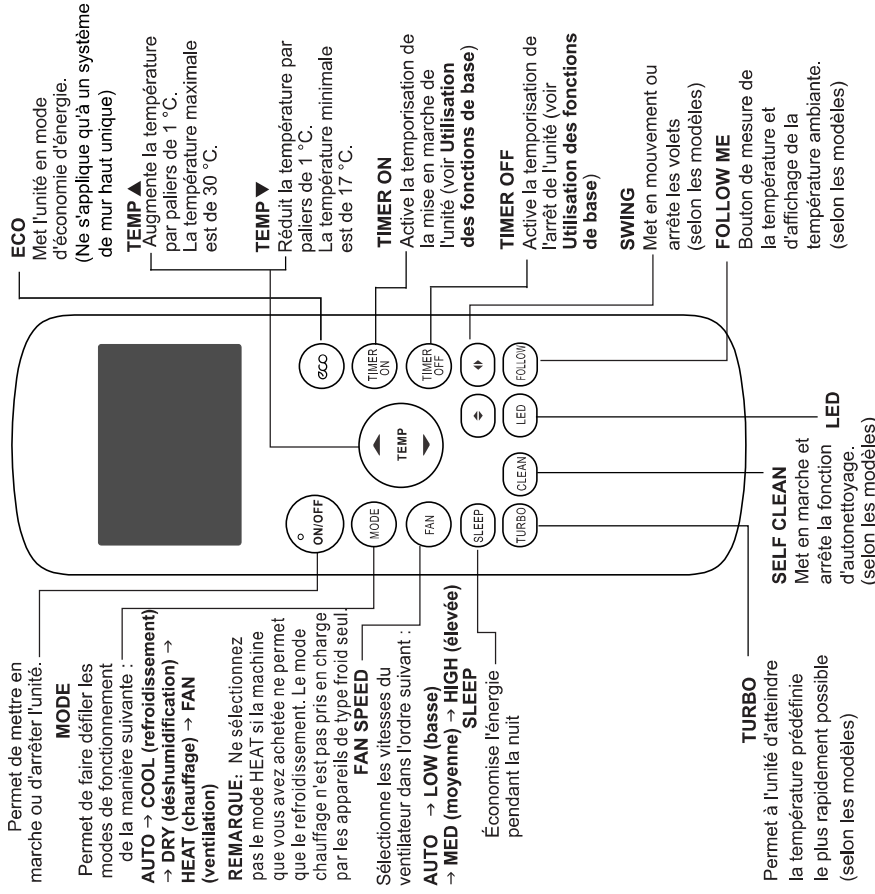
ECO
Met l'unité en mode d'économie d'énergie. (Ne s'applique qu'à un système de mur haut unique)

TEMP ▲
Augmente la température par paliers de 1 °C. La température maximale est de 30 °C.

TEMP ▼
Réduit la température par paliers de 1 °C. La température minimale est de 17 °C.

TIMER ON
Active la temporisation de la mise en marche de l'unité (voir **Utilisation des fonctions de base**)

TIMER OFF
Active la temporisation de l'arrêt de l'unité (voir **Utilisation des fonctions de base**)

SWING
Met en mouvement ou arrête les volets (selon les modèles)

FOLLOW ME
Bouton de mesure de la température et d'affichage de la température ambiante. (selon les modèles)

LED

SELF CLEAN
Met en marche et arrête la fonction d'autonettoyage. (selon les modèles)

TURBO
Permet à l'unité d'atteindre la température prédéfinie le plus rapidement possible (selon les modèles)

Permet de mettre en marche ou d'arrêter l'unité.

MODE
Permet de faire défiler les modes de fonctionnement de la manière suivante :
AUTO → COOL (refroidissement) → DRY (déshumidification) → HEAT (chauffage) → FAN (ventilation)
REMARQUE: Ne sélectionnez pas le mode HEAT si la machine que vous avez achetée ne permet que le refroidissement. Le mode chauffage n'est pas pris en charge par les appareils de type froid seul.

FAN SPEED
Sélectionne les vitesses du ventilateur dans l'ordre suivant :
AUTO → LOW (basse) → MED (moyenne) → HIGH (élevée)

SLEEP
Économise l'énergie pendant la nuit

ON/OFF
MODE
FAN
SLEEP
TURBO
TEMP
CLEAN
LED
eco
TIMER ON
TIMER OFF
FOLLOW